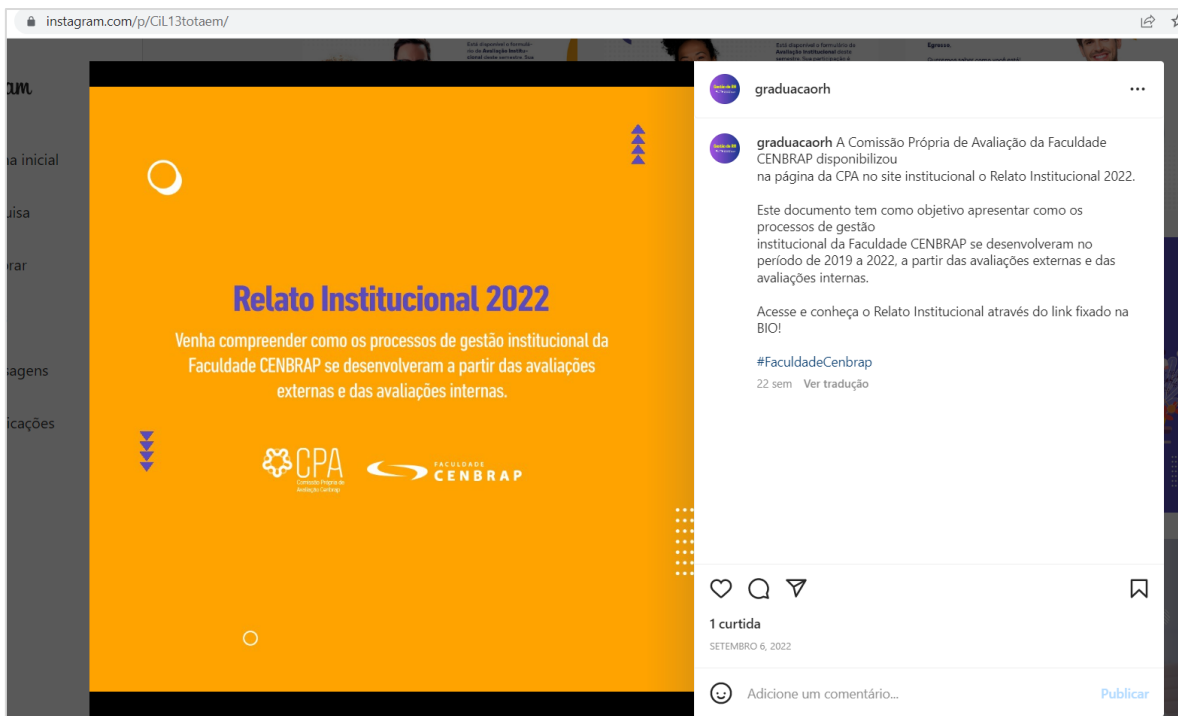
instagram.com/p/CiL13totaem/

am

na inicial

uisa

rar

sagens

ficações

Relato Institucional 2022

Venha compreender como os processos de gestão institucional da Faculdade CENBRAP se desenvolveram a partir das avaliações externas e das avaliações internas.

CPA
Comissão Própria de Avaliação Cenbrap

FACULDADE
CENBRAP

graduacaorh

graduacaorh A Comissão Própria de Avaliação da Faculdade CENBRAP disponibilizou
na página da CPA no site institucional o Relato Institucional 2022.

Este documento tem como objetivo apresentar como os processos de gestão
institucional da Faculdade CENBRAP se desenvolveram no período de 2019 a 2022, a partir das avaliações externas e das avaliações internas.

Acesse e conheça o Relato Institucional através do link fixado na BIO!

#FaculdadeCenbrap

22 sem Ver tradução

1 curtida

SETEMBRO 6, 2022

Adicione um comentário...

Publicar